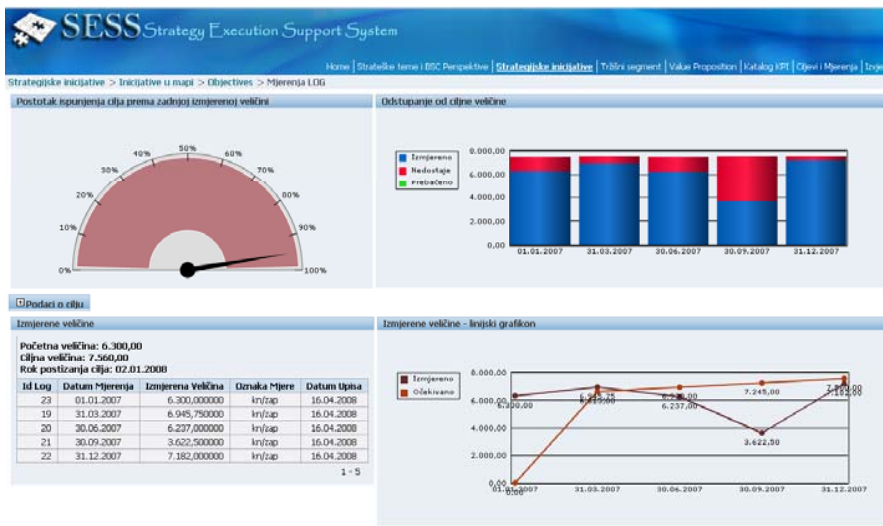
SESS Strategy Execution Support System

Home | Strateške teme i BSC Perspektive | Strategijske inicijative | Tržišni segment | Value Proposition | Katalog KPI | Ciljevi i Mjerenja | Izvje

Strategijske inicijative > Inicijative u mapi > Objectives > Mjerenja LOG

Postotak ispunjenja cilja prema zadnjoj izmjerenoj veličini

0% 10% 20% 30% 40% 50% 60% 70% 80% 90% 100%

Odstupanje od ciljne veličine

Izmjereno
Nedostaje
Prebačeno

8.000,00
6.000,00
4.000,00
2.000,00
0,00

01.01.2007 31.03.2007 30.06.2007 30.09.2007 31.12.2007

Podaci o cilju

Izmjerene veličine

Početna veličina: 6.300,00
Ciljna veličina: 7.560,00
Rok postizanja cilja: 02.01.2008

| Id Log | Datum Mjerenja | Izmjerena Veličina | Oznaka Mjere | Datum Upisa |
|---|---|---|---|---|
| 23 | 01.01.2007 | 6.300,000000 | kn/zap | 16.04.2008 |
| 19 | 31.03.2007 | 6.945,750000 | kn/zap | 16.04.2008 |
| 20 | 30.06.2007 | 6.237,000000 | kn/zap | 16.04.2008 |
| 21 | 30.09.2007 | 3.622,500000 | kn/zap | 16.04.2008 |
| 22 | 31.12.2007 | 7.182,000000 | kn/zap | 16.04.2008 |

1 - 5

Izmjerene veličine - linijski grafikon

Izmjereno
Očekivano

8.000,00
6.000,00
4.000,00
2.000,00
0,00

6.300,00 6.945,75 6.237,00 3.622,50 7.245,00 7.560,00 7.182,00 0,00

01.01.2007 31.03.2007 30.06.2007 30.09.2007 31.12.2007